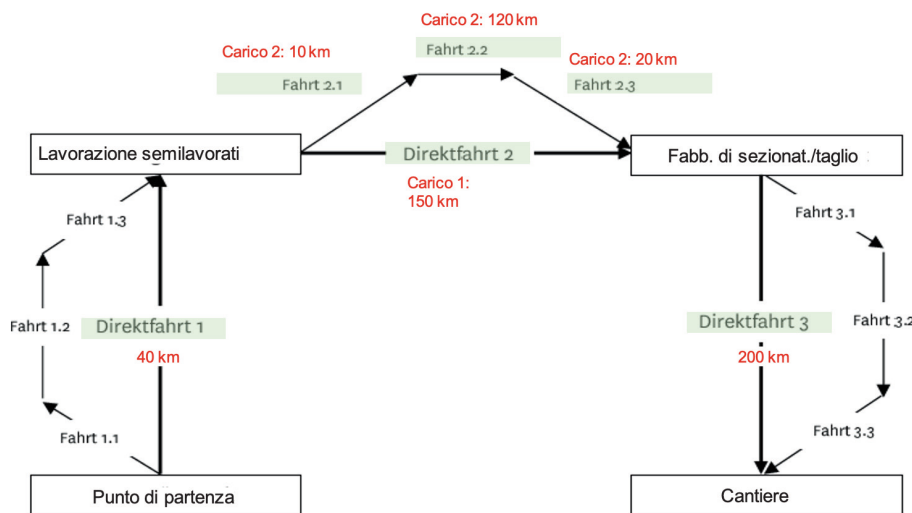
Carico 2: 120 km

Fahrt 2.2

Carico 2: 10 km

Fahrt 2.1

Carico 2: 20 km

Fahrt 2.3

Lavorazione semilavorati

Direktfahrt 2

Fabb. di sezionat./taglio

Carico 1: 150 km

Fahrt 1.3

Fahrt 3.1

Fahrt 1.2

Direktfahrt 1

40 km

Direktfahrt 3

Fahrt 3.2

200 km

Fahrt 1.1

Fahrt 3.3

Punto di partenza

Cantiere